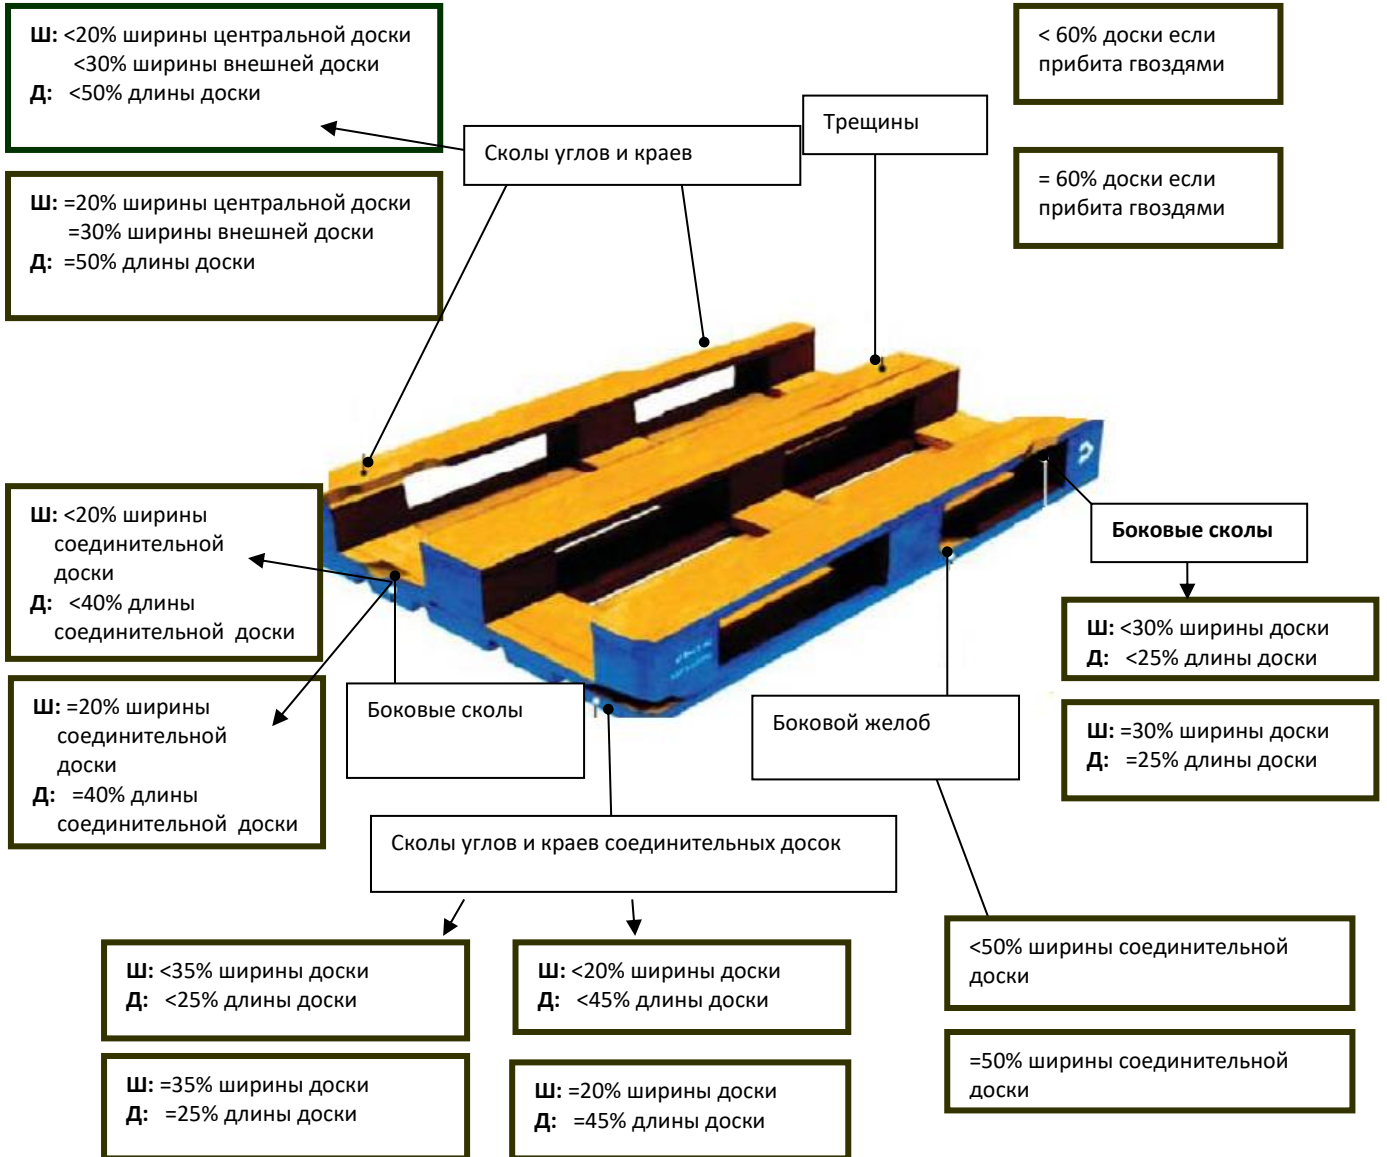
Ш: <20% ширины центральной доски
<30% ширины внешней доски
Д: <50% длины доски

Ш: =20% ширины центральной доски
=30% ширины внешней доски
Д: =50% длины доски

Сколы углов и краев

Трещины

< 60% доски если прибита гвоздями

= 60% доски если прибита гвоздями

Ш: <20% ширины соединительной доски
Д: <40% длины соединительной доски

Ш: =20% ширины соединительной доски
Д: =40% длины соединительной доски

Боковые сколы

Боковые сколы

Ш: <30% ширины доски
Д: <25% длины доски

Ш: =30% ширины доски
Д: =25% длины доски

Боковой желоб

Сколы углов и краев соединительных досок

Ш: <35% ширины доски
Д: <25% длины доски

Ш: =35% ширины доски
Д: =25% длины доски

Ш: <20% ширины доски
Д: <45% длины доски

Ш: =20% ширины доски
Д: =45% длины доски

<50% ширины соединительной доски

=50% ширины соединительной доски